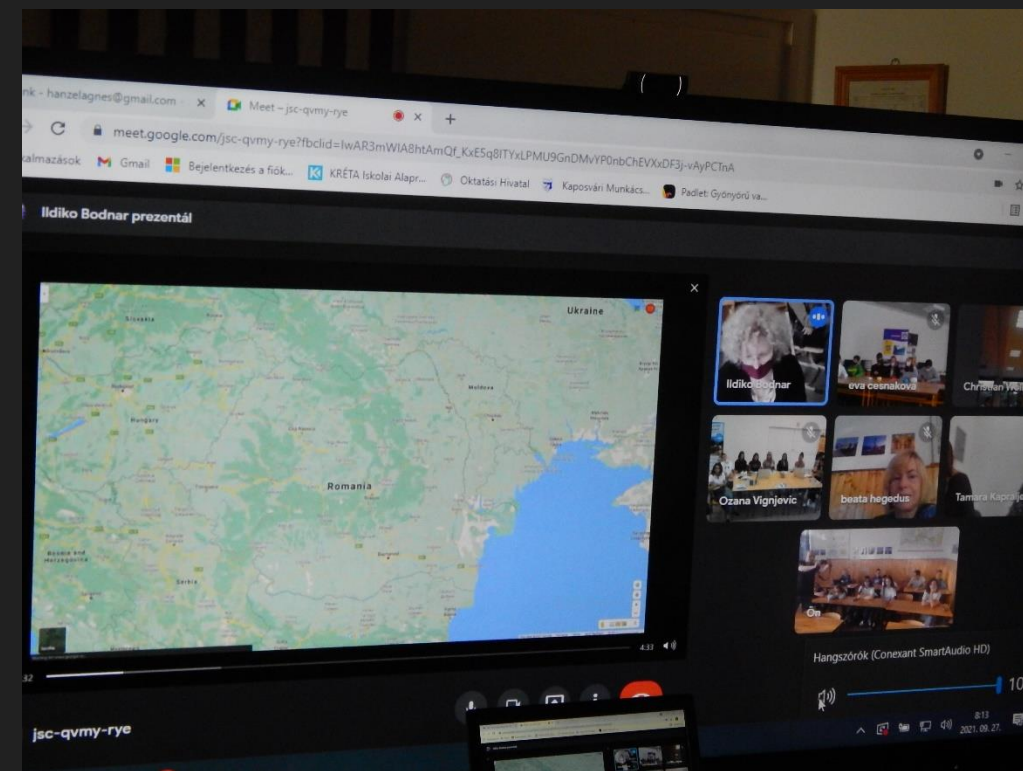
nk - hanzelagnes@gmail.com ×
Meet – jsc-qvmy-rye ×
+
meet.google.com/jsc-qvmy-rye?fbclid=IwAR3mWIA8htAmQf_KxE5q8ITYxLPMU9GnDMvYP0nbChEVXxDF3j-vAyPCTnA
alkalmazások Gmail Bejelentkezés a fiók... KRÉTA Iskolai Alapr... Oktatási Hivatal Kaposvári Munkács... Padlet: Gyönyörű va...
Ildiko Bodnar prezentál
Ukraine
Slovakia
Moldova
Hungary
Romania
Bosnia and Herzegovina
Serbia
4:33
Ildiko Bodnar
eva cesnakova
Chrisean W
Ozana Vignjevic
beata hegedus
Tamara Kapralje
Ön
Hangszórók (Conexant SmartAudio HD)
10
jsc-qvmy-rye
8:13
2021. 09. 27.